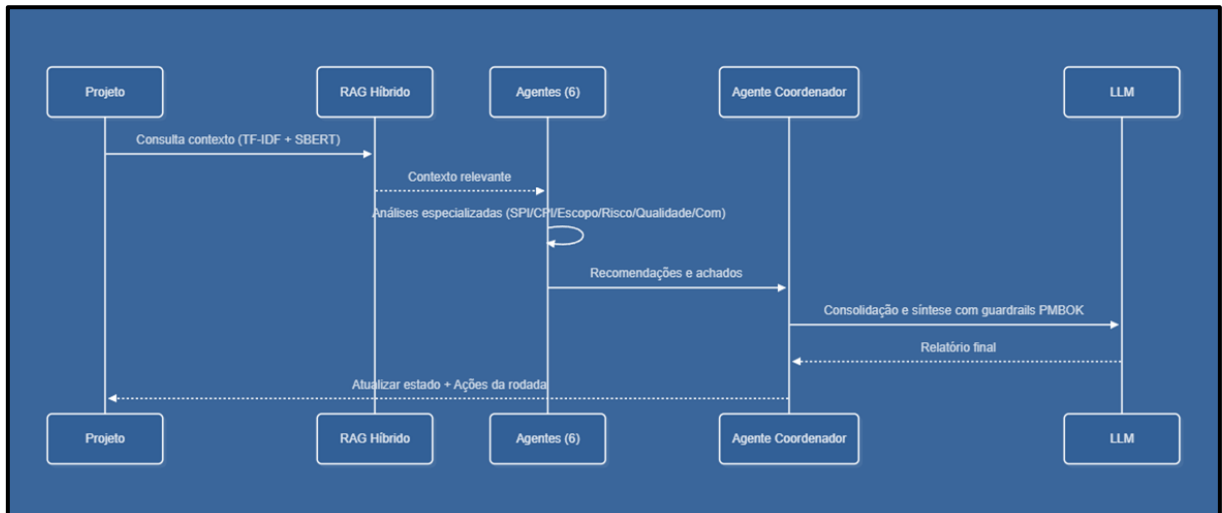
Projeto

RAG Híbrido

Agentes (6)

Agente Coordenador

LLM

Consulta contexto (TF-IDF + SBERT)

Contexto relevante

Análises especializadas (SPI/CPI/Escopo/Risco/Qualidade/Com)

Recomendações e achados

Consolidação e síntese com guardrails PMBOK

Relatório final

Atualizar estado + Ações da rodada

Projeto

RAG Híbrido

Agentes (6)

Agente Coordenador

LLM